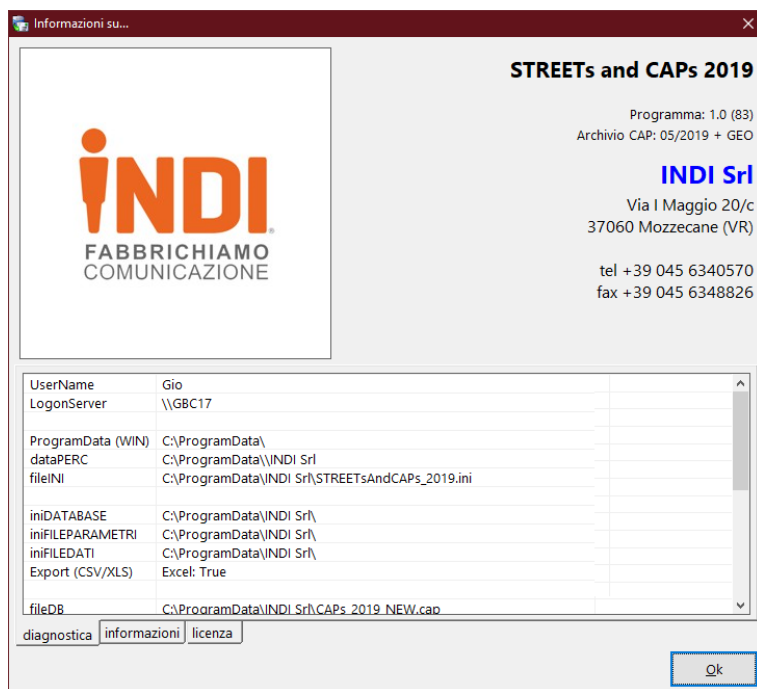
Informazioni su...

iNDI
FABBRICHIAMO
COMUNICAZIONE

STREETs and CAPs 2019

Programma: 1.0 (83)
Archivio CAP: 05/2019 + GEO

INDI Srl

Via I Maggio 20/c
37060 Mozzecane (VR)

tel +39 045 6340570
fax +39 045 6348826

| | |
|---|---|
| UserName | Gio |
| LogonServer | \\GBC17 |
| | |
| ProgramData (WIN) | C:\ProgramData\ |
| dataPERC | C:\ProgramData\\INDI Srl |
| fileINI | C:\ProgramData\INDI Srl\STREETsAndCAPs_2019.ini |
| | |
| iniDATABASE | C:\ProgramData\INDI Srl\ |
| iniFILEPARAMETRI | C:\ProgramData\INDI Srl\ |
| iniFILEDATI | C:\ProgramData\INDI Srl\ |
| Export (CSV/XLS) | Excel: True |
| | |
| fileDB | C:\ProgramData\INDI Srl\CAPs_2019_NEW.cap |

diagnostica informazioni licenza

Ok